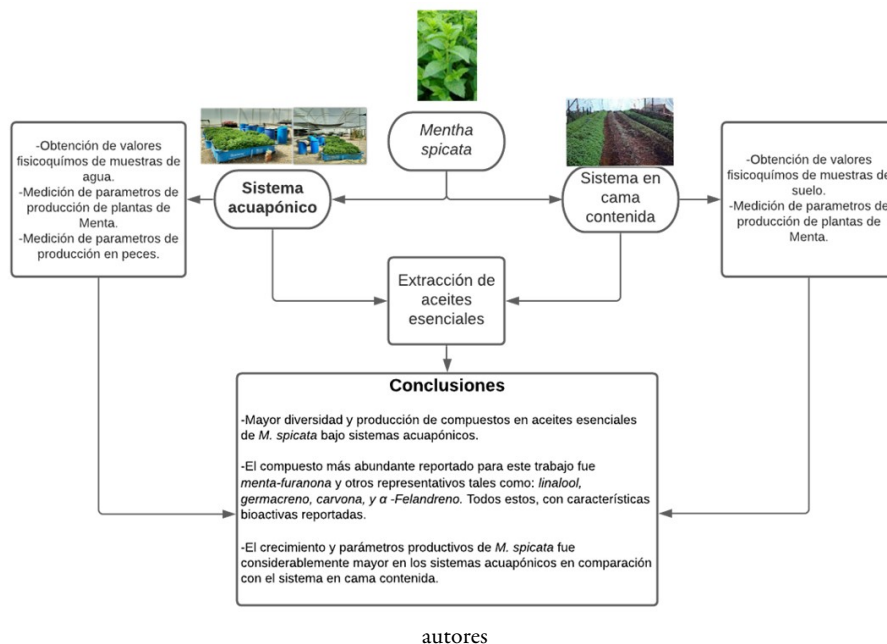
-Obtención de valores fisicoquímos de muestras de agua.
-Medición de parametros de producción de plantas de Menta.
-Medición de parametros de producción en peces.

Sistema acuapónico

Mentha spicata

Sistema en cama contenida

-Obtención de valores fisicoquímos de muestras de suelo.
-Medición de parametros de producción de plantas de Menta.

Extracción de aceites esenciales

Conclusiones

-Mayor diversidad y producción de compuestos en aceites esenciales de M. spicata bajo sistemas acuapónicos.

-El compuesto más abundante reportado para este trabajo fue menta-furanona y otros representativos tales como: linalool, germacreno, carvona, y α -Felandreno. Todos estos, con características bioactivas reportadas.

-El crecimiento y parámetros productivos de M. spicata fue considerablemente mayor en los sistemas acuapónicos en comparación con el sistema en cama contenida.

autores